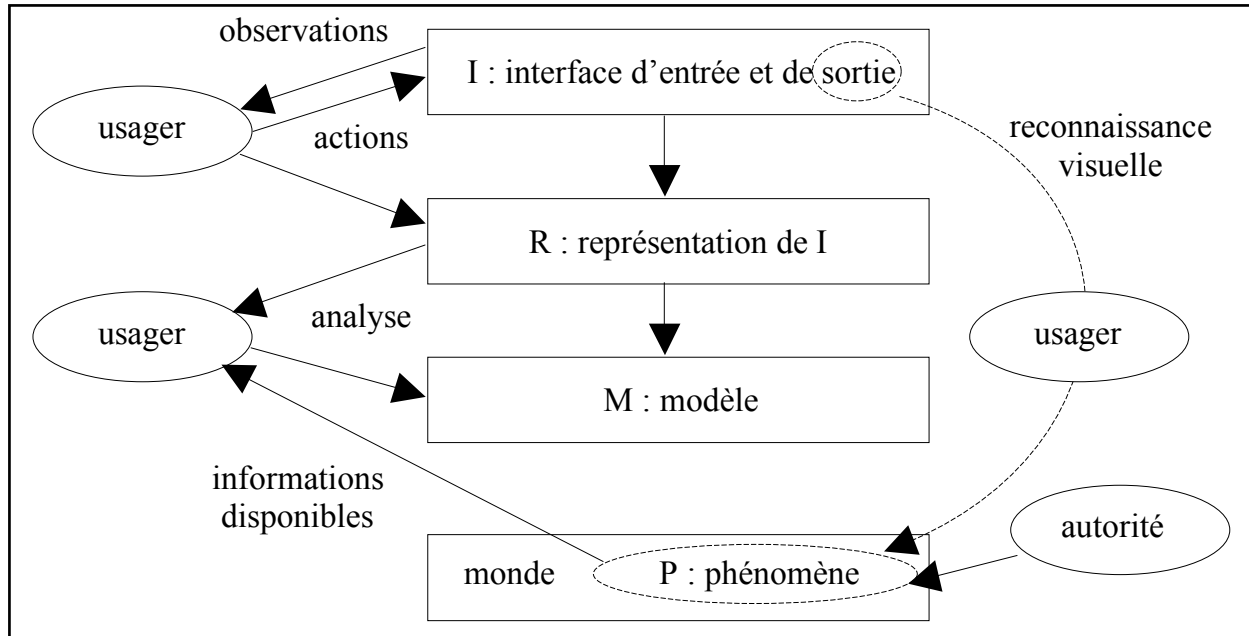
observations

I : interface d'entrée et de sortie

usager

actions

reconnaissance visuelle

R : représentation de I

usager

analyse

usager

M : modèle

informations disponibles

autorité

monde

P : phénomène